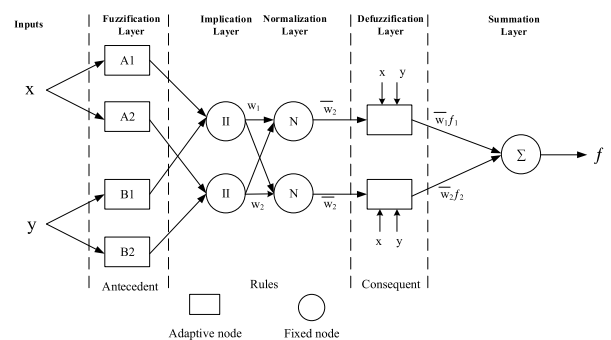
Inputs

Fuzzification Layer

Implication Layer

Normalization Layer

Defuzzification Layer

Summation Layer

x

y

A1

A2

B1

B2

Π

Π

$w_1$

$w_2$

N

N

$\overline{w_2}$

$\overline{w_2}$

x y

x y

$\overline{w_1}f_1$

$\overline{w_2}f_2$

Σ

$f$

Antecedent

Rules

Consequent

Adaptive node

Fixed node